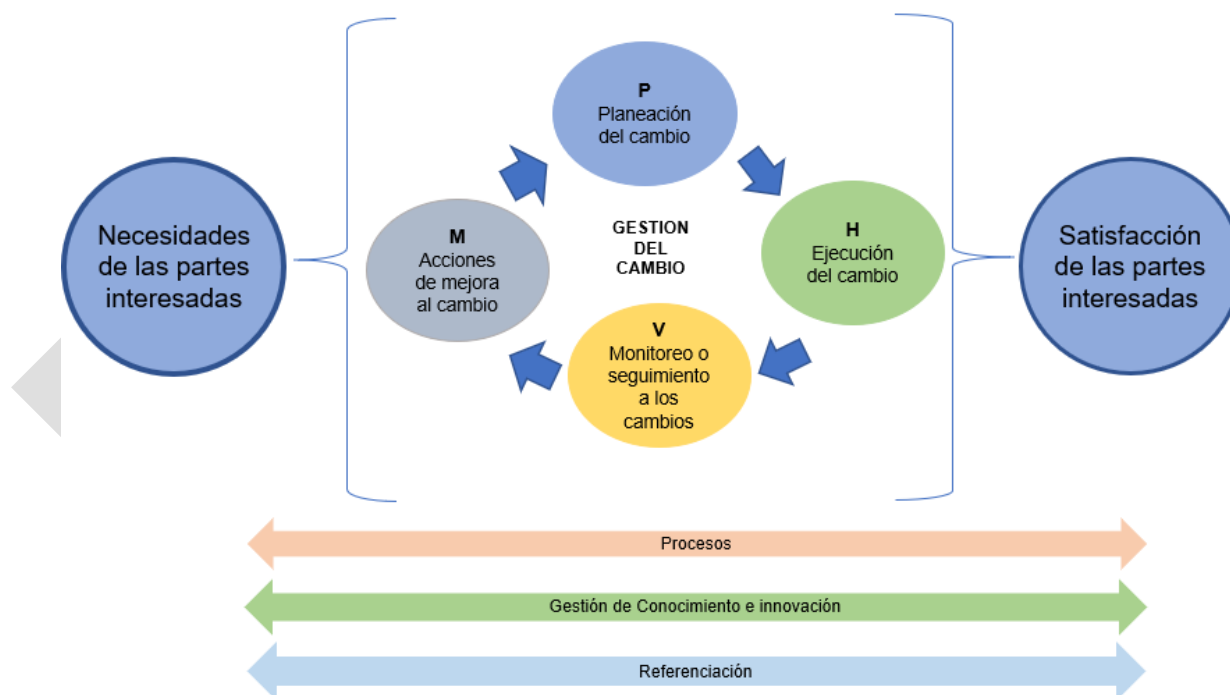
Necesidades de las partes interesadas

P
Planeación del cambio

H
Ejecución del cambio

V
Monitoreo o seguimiento a los cambios

M
Acciones de mejora al cambio

GESTION DEL CAMBIO

Satisfacción de las partes interesadas

Procesos

Gestión de Conocimiento e innovación

Referenciación